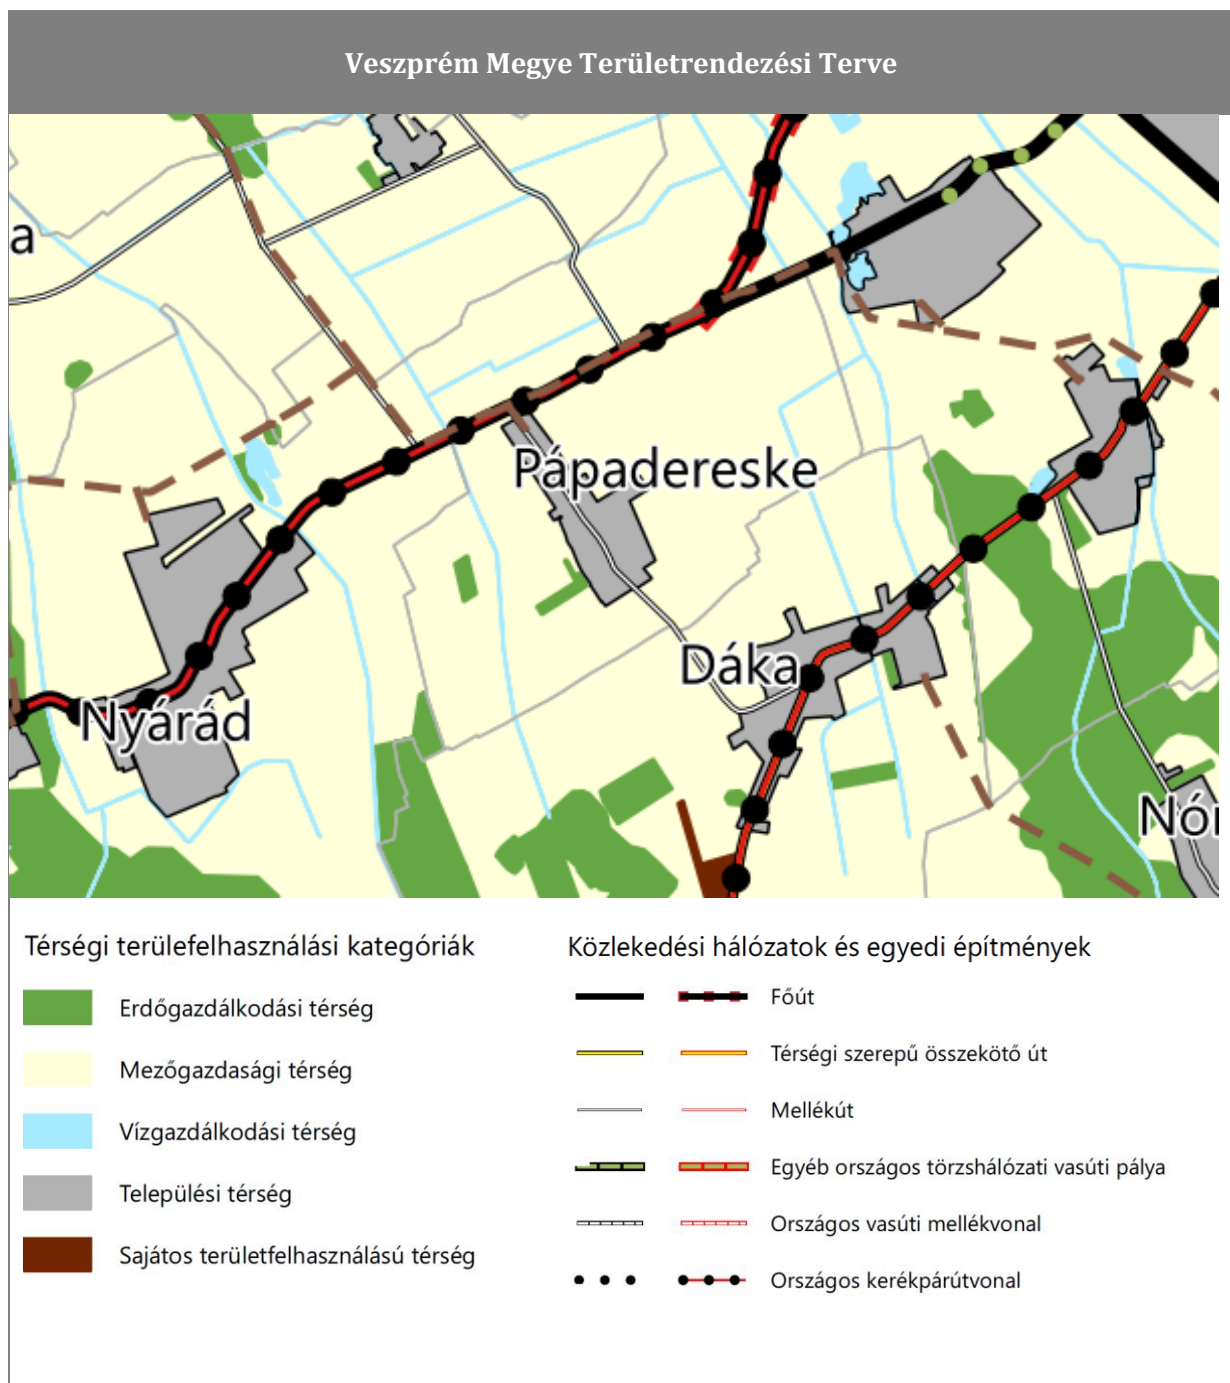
Veszprém Megye Területrendezési Terve

a

Pápadereske

Dáka

Nyárád

Nó

Térségi területfelhasználási kategóriák

Erdőgazdálkodási térség

Mezőgazdasági térség

Vízgazdálkodási térség

Települési térség

Sajátos területfelhasználású térség

Közlekedési hálózatok és egyedi építmények

Főút

Térségi szerepű összekötő út

Mellékút

Egyéb országos törzshálózati vasúti pálya

Országos vasúti mellékvonal

Országos kerékpárútvonal